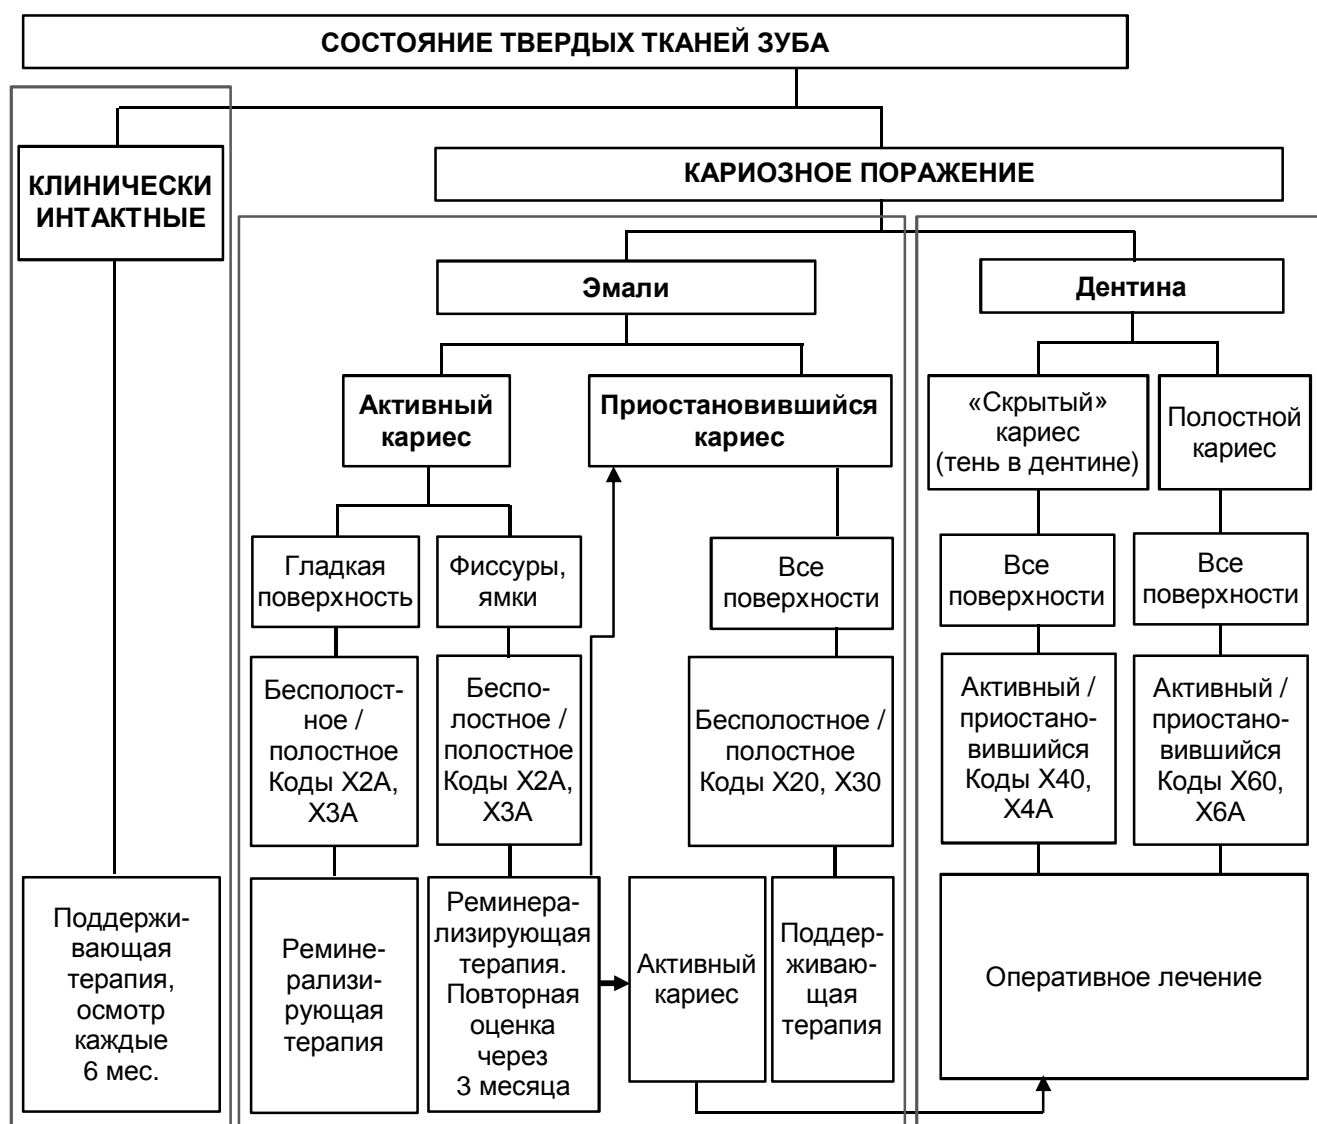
СОСТОЯНИЕ ТВЕРДЫХ ТКАНЕЙ ЗУБА

КЛИНИЧЕСКИ ИНТАКТНЫЕ

КАРИОЗНОЕ ПОРАЖЕНИЕ

Эмали

Дентина

Активный кариес

Приостановившийся кариес

«Скрытый» кариес (тень в дентине)

Полостной кариес

Гладкая поверхность

Фиссуры, ямки

Все поверхности

Все поверхности

Все поверхности

Бесполостное / полостное Коды X2A, X3A

Бесполостное / полостное Коды X2A, X3A

Бесполостное / полостное Коды X20, X30

Активный / приостановившийся Коды X40, X4A

Активный / приостановившийся Коды X60, X6A

Поддерживающая терапия, осмотр каждые 6 мес.

Реминерализирующая терапия

Реминерализирующая терапия. Повторная оценка через 3 месяца

Активный кариес

Поддерживающая терапия

Оперативное лечение